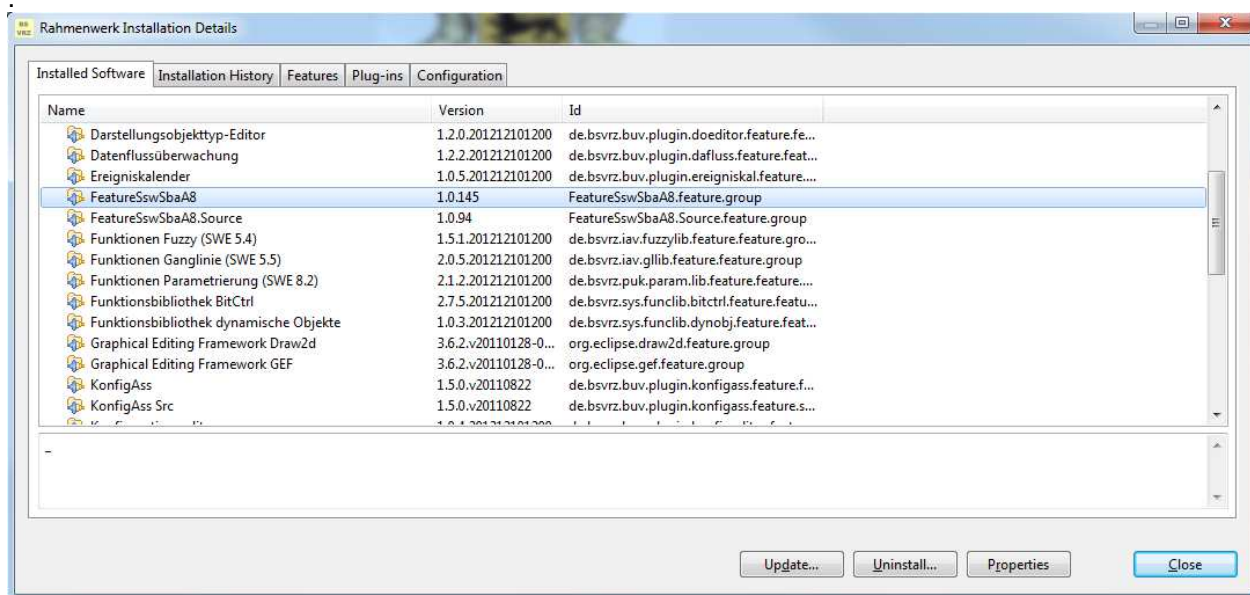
Rahmenwerk Installation Details

Installed Software | Installation History | Features | Plug-ins | Configuration

| Name | Version | Id |
|---|---|---|
| Darstellungsobjekttyp-Editor | 1.2.0.201212101200 | de.bsvrz.buv.plugin.doeditor.feature.fe... |
| Datenflussüberwachung | 1.2.2.201212101200 | de.bsvrz.buv.plugin.dafluss.feature.feat... |
| Ereigniskalender | 1.0.5.201212101200 | de.bsvrz.buv.plugin.ereigniskal.feature.... |
| FeatureSswSbaA8 | 1.0.145 | FeatureSswSbaA8.feature.group |
| FeatureSswSbaA8.Source | 1.0.94 | FeatureSswSbaA8.Source.feature.group |
| Funktionen Fuzzy (SWE 5.4) | 1.5.1.201212101200 | de.bsvrz.iav.fuzzylib.feature.feature.gro... |
| Funktionen Ganglinie (SWE 5.5) | 2.0.5.201212101200 | de.bsvrz.iav.gllib.feature.feature.group |
| Funktionen Parametrierung (SWE 8.2) | 2.1.2.201212101200 | de.bsvrz.puk.param.lib.feature.feature.... |
| Funktionsbibliothek BitCtrl | 2.7.5.201212101200 | de.bsvrz.sys.funclib.bitctrl.feature.featu... |
| Funktionsbibliothek dynamische Objekte | 1.0.3.201212101200 | de.bsvrz.sys.funclib.dynobj.feature.feat... |
| Graphical Editing Framework Draw2d | 3.6.2.v20110128-0... | org.eclipse.draw2d.feature.group |
| Graphical Editing Framework GEF | 3.6.2.v20110128-0... | org.eclipse.gef.feature.group |
| KonfigAss | 1.5.0.v20110822 | de.bsvrz.buv.plugin.konfigass.feature.f... |
| KonfigAss Src | 1.5.0.v20110822 | de.bsvrz.buv.plugin.konfigass.feature.s... |

-

Update... Uninstall... Properties Close